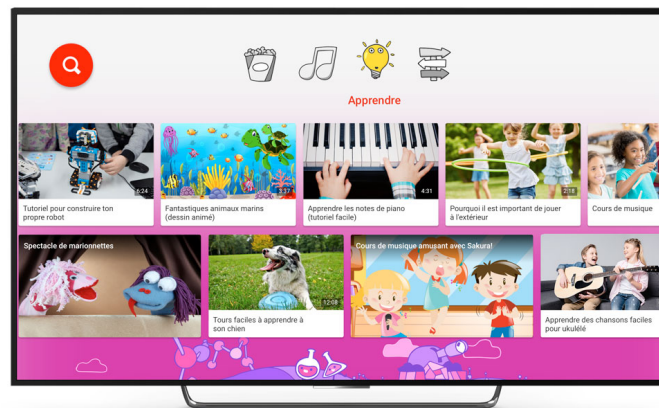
Apprendre

6:24
Tutoriel pour construire ton propre robot

3:37
Fantastiques animaux marins (dessin animé)

4:31
Apprendre les notes de piano (tutoriel facile)

2:18
Pourquoi il est important de jouer à l'extérieur

Cours de musique

Spectacle de marionnettes

12:08
Tours faciles à apprendre à son chien

Cours de musique amusant avec Sakura!

Apprendre des chansons faciles pour ukulélé